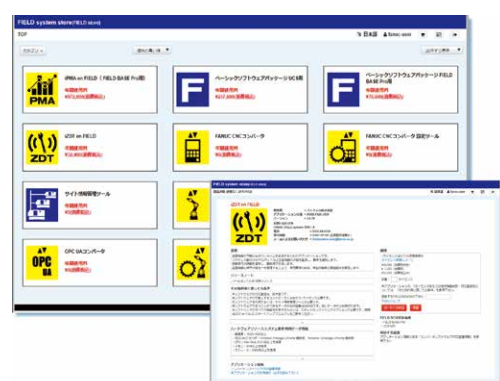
FIELD system store(FIELD store)

TOP

日本語

カテゴリー

並べ替え

iPMA on FIELD（FIELD BASE Pro用）
有償販売
¥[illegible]

ベーシックソフトウェアパッケージ（C6用）
有償販売
¥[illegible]

ベーシックソフトウェアパッケージ（FIELD BASE Pro用）
有償販売
¥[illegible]

iZDT on FIELD
有償販売
¥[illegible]

FANUC CNCコンバータ
有償販売
¥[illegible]

FANUC CNCコンバータ 設定ツール
有償販売
¥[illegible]

サイト情報管理ツール
有償販売
¥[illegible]

OPC UAコンバータ
有償販売
¥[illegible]

PMA

ZDT

OPC UA

FIELD system store (FIELD store)

iZDT on FIELD

ZDT

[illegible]